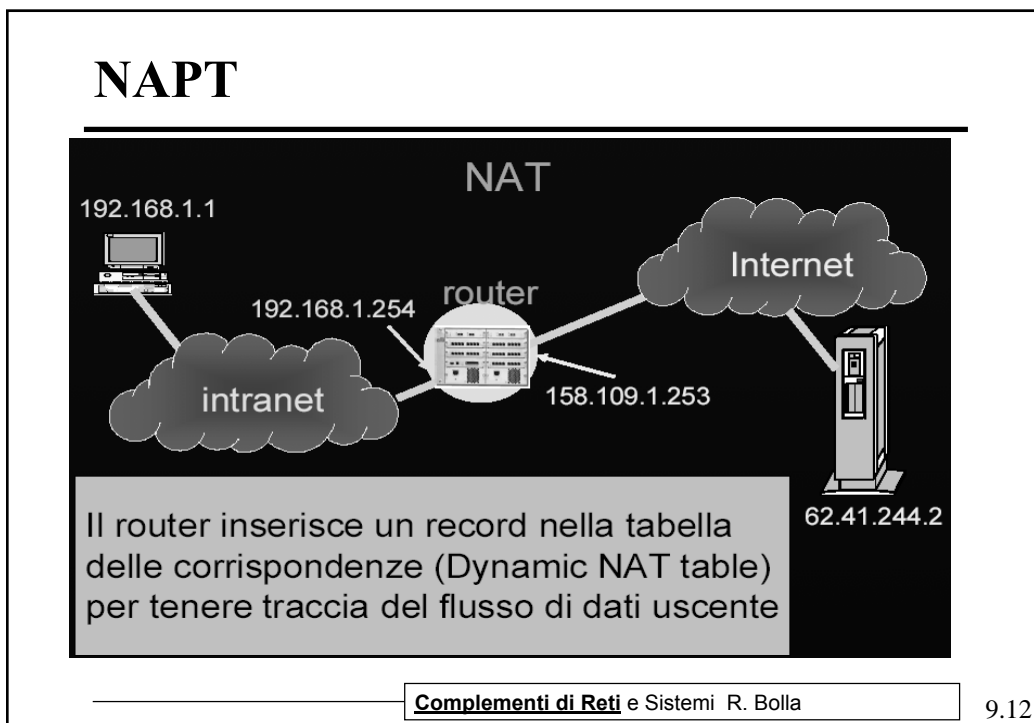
NAPT

NAT

192.168.1.1

Internet

router

192.168.1.254

intranet

158.109.1.253

62.41.244.2

Il router inserisce un record nella tabella delle corrispondenze (Dynamic NAT table) per tenere traccia del flusso di dati uscente

Complementi di Reti e Sistemi R. Bolla

9.12